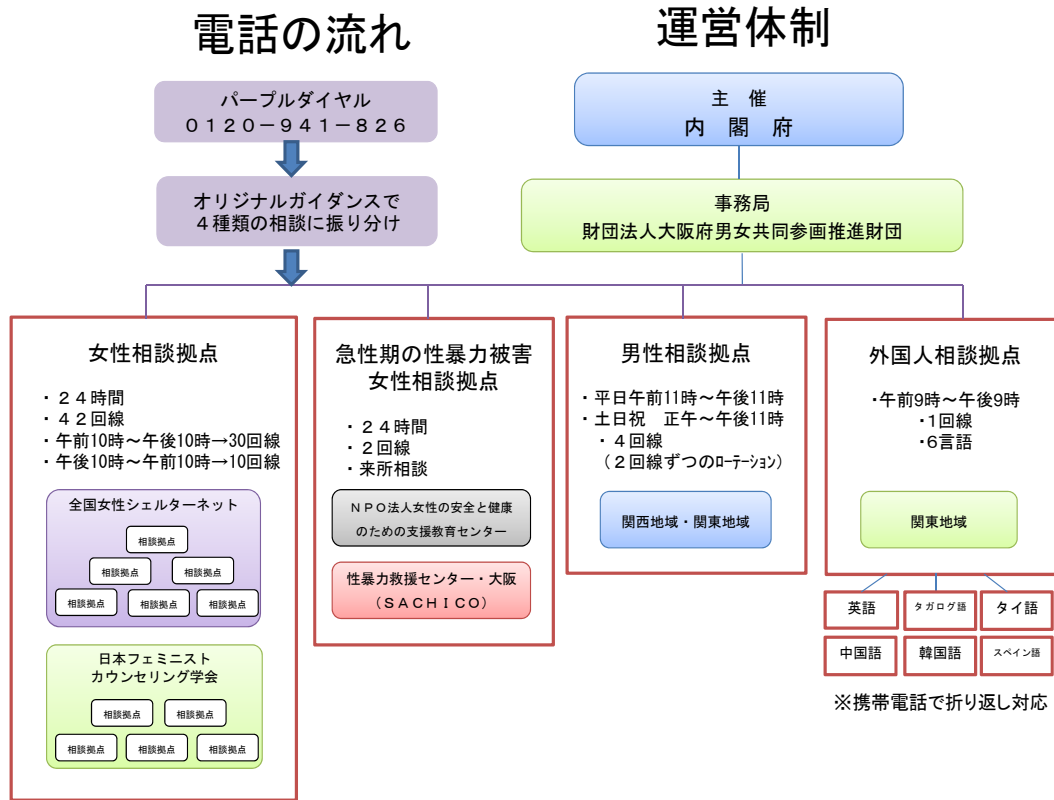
電話の流れ

運営体制

パープルダイヤル
０１２０−９４１−８２６

オリジナルガイダンスで
４種類の相談に振り分け

主　催
内　閣　府

事務局
財団法人大阪府男女共同参画推進財団

女性相談拠点

・２４時間
・４２回線
・午前10時～午後10時→30回線
・午後10時～午前10時→10回線

全国女性シェルターネット

相談拠点

相談拠点　相談拠点

相談拠点　相談拠点　相談拠点

日本フェミニスト
カウンセリング学会

相談拠点　相談拠点

相談拠点　相談拠点　相談拠点

急性期の性暴力被害
女性相談拠点

・２４時間
・２回線
・来所相談

ＮＰＯ法人女性の安全と健康のための支援教育センター

性暴力救援センター・大阪
（ＳＡＣＨＩＣＯ）

男性相談拠点

・平日午前11時～午後11時
・土日祝　正午～午後11時
・４回線
（２回線ずつのローテーション）

関西地域・関東地域

外国人相談拠点

・午前9時～午後9時
・1回線
・6言語

関東地域

英語　タガログ語　タイ語

中国語　韓国語　スペイン語

※携帯電話で折り返し対応